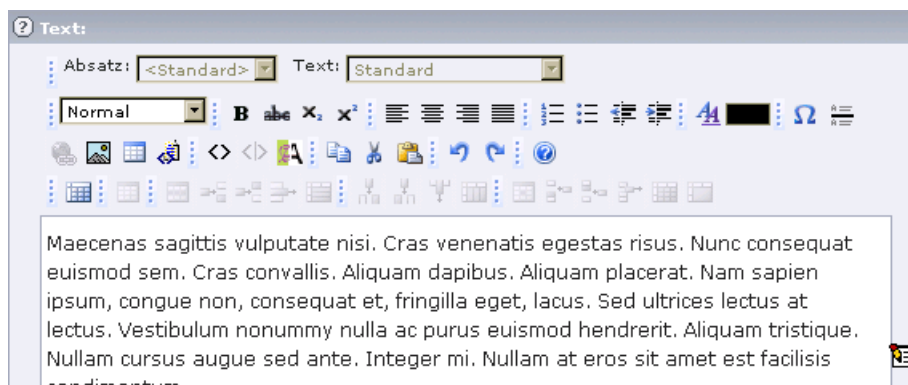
Text:

Absatz: <Standard> Text: Standard

Normal B abc $X_2$ $X^2$ Ω

Maecenas sagittis vulputate nisi. Cras venenatis egestas risus. Nunc consequat euismod sem. Cras convallis. Aliquam dapibus. Aliquam placerat. Nam sapien ipsum, congue non, consequat et, fringilla eget, lacus. Sed ultrices lectus at lectus. Vestibulum nonummy nulla ac purus euismod hendrerit. Aliquam tristique. Nullam cursus augue sed ante. Integer mi. Nullam at eros sit amet est facilisis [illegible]